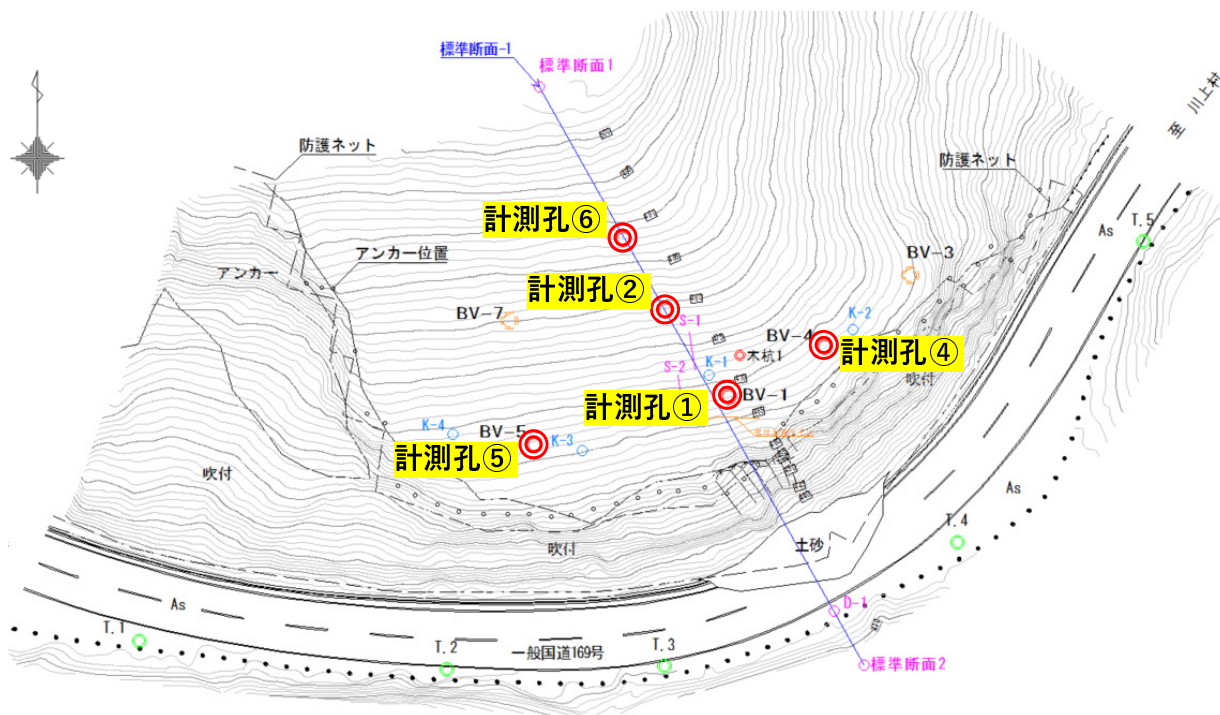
標準断面-1
標準断面1
至 川上村
防護ネット
防護ネット
計測孔⑥
As
T.5
BV-3
アンカー位置
アンカー
計測孔②
BV-7
S-1
K-2
BV-4
計測孔④
S-2
K-1
木杭1
吹付
計測孔①
BV-1
K-4
BV-5
K-3
計測孔⑤
吹付
As
T.4
吹付
土砂
As
D-1
T.1
T.2
T.3
一般国道169号
標準断面2